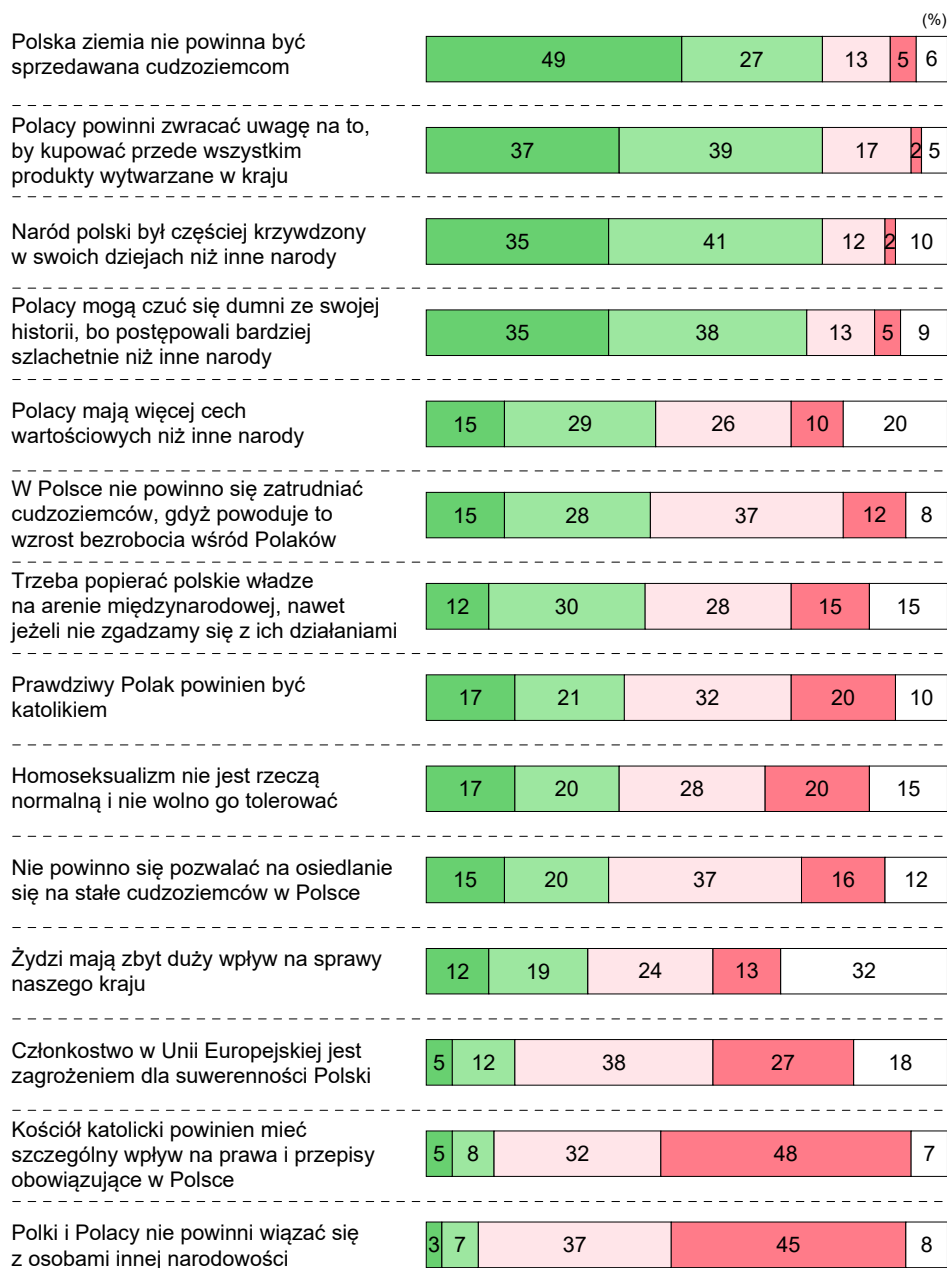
(%)

| | | | | | |
|---|---|---|---|---|---|
| Polska ziemia nie powinna być sprzedawana cudzoziemcom | 49 | 27 | 13 | 5 | 6 |
| Polacy powinni zwracać uwagę na to, by kupować przede wszystkim produkty wytwarzane w kraju | 37 | 39 | 17 | 2 | 5 |
| Naród polski był częściej krzywdzony w swoich dziejach niż inne narody | 35 | 41 | 12 | 2 | 10 |
| Polacy mogą czuć się dumni ze swojej historii, bo postępowali bardziej szlachetnie niż inne narody | 35 | 38 | 13 | 5 | 9 |
| Polacy mają więcej cech wartościowych niż inne narody | 15 | 29 | 26 | 10 | 20 |
| W Polsce nie powinno się zatrudniać cudzoziemców, gdyż powoduje to wzrost bezrobocia wśród Polaków | 15 | 28 | 37 | 12 | 8 |
| Trzeba popierać polskie władze na arenie międzynarodowej, nawet jeżeli nie zgadzamy się z ich działaniami | 12 | 30 | 28 | 15 | 15 |
| Prawdziwy Polak powinien być katolikiem | 17 | 21 | 32 | 20 | 10 |
| Homoseksualizm nie jest rzeczą normalną i nie wolno go tolerować | 17 | 20 | 28 | 20 | 15 |
| Nie powinno się pozwalać na osiedlanie się na stałe cudzoziemców w Polsce | 15 | 20 | 37 | 16 | 12 |
| Żydzi mają zbyt duży wpływ na sprawy naszego kraju | 12 | 19 | 24 | 13 | 32 |
| Członkostwo w Unii Europejskiej jest zagrożeniem dla suwerenności Polski | 5 | 12 | 38 | 27 | 18 |
| Kościół katolicki powinien mieć szczególny wpływ na prawa i przepisy obowiązujące w Polsce | 5 | 8 | 32 | 48 | 7 |
| Polki i Polacy nie powinni wiązać się z osobami innej narodowości | 3 | 7 | 37 | 45 | 8 |